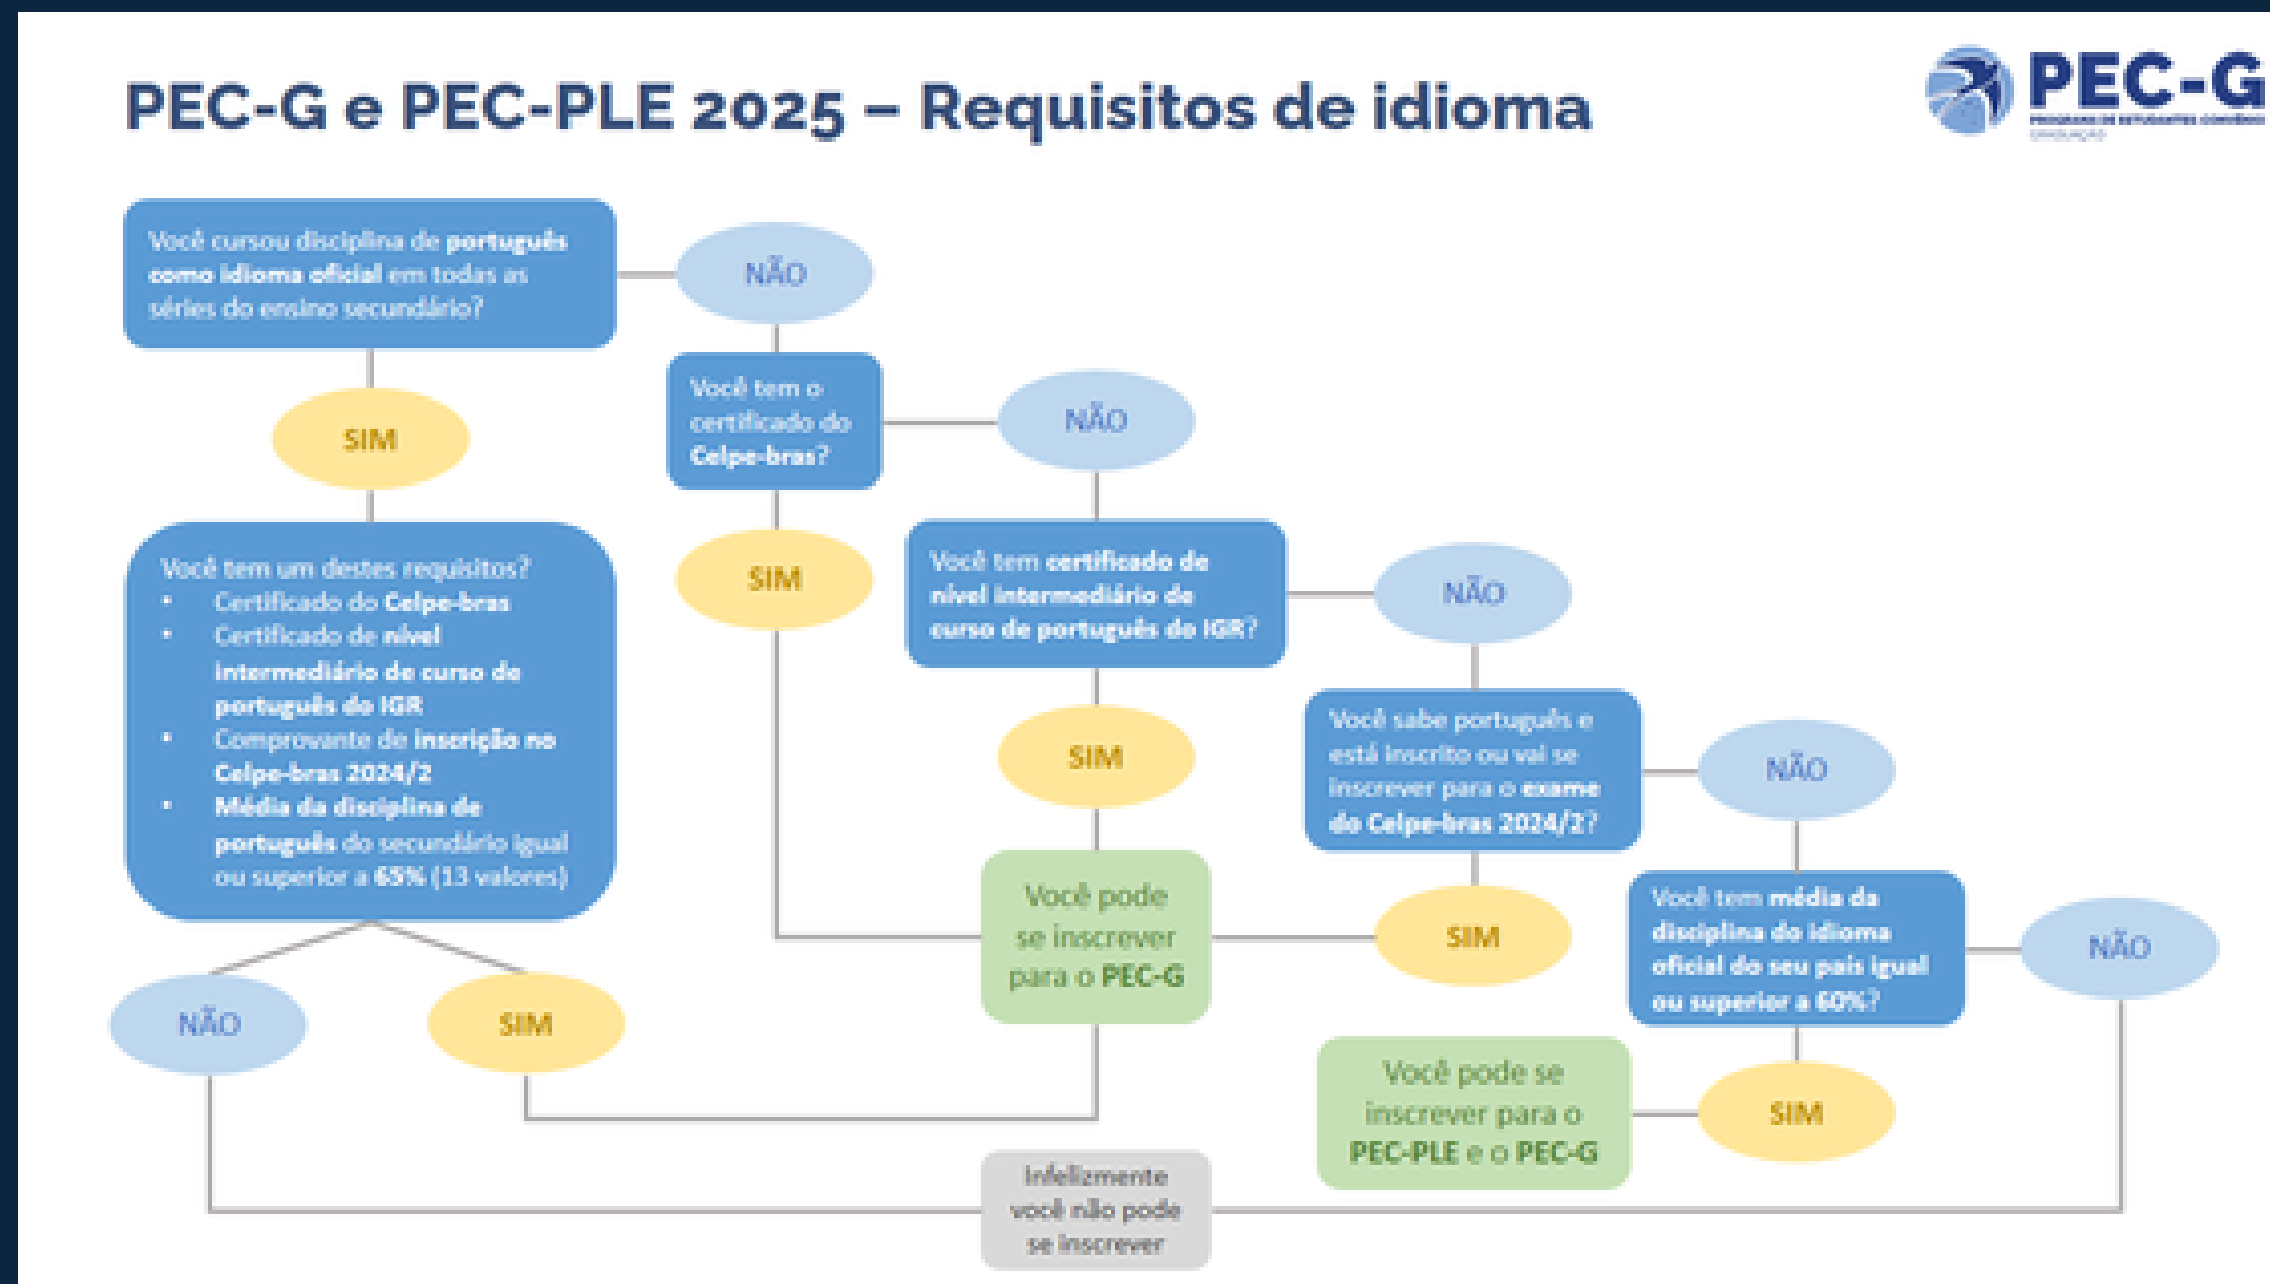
PEC-G e PEC-PLE 2025 – Requisitos de idioma

PEC-G
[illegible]

Você cursou disciplina de português como idioma oficial em todas as séries do ensino secundário?

NÃO

SIM

Você tem o certificado do Celpe-bras?

NÃO

Você tem um destes requisitos?
• Certificado do Celpe-bras
• Certificado de nível intermediário de curso de português do IGR
• Comprovante de inscrição no Celpe-bras 2024/2
• Média da disciplina de português do secundário igual ou superior a 65% (13 valores)

SIM

Você tem certificado de nível intermediário de curso de português do IGR?

NÃO

SIM

Você sabe português e está inscrito ou vai se inscrever para o exame do Celpe-bras 2024/2?

NÃO

Você pode se inscrever para o PEC-G

SIM

Você tem média da disciplina do idioma oficial do seu país igual ou superior a 60%?

NÃO

NÃO

SIM

Você pode se inscrever para o PEC-PLE e o PEC-G

SIM

Infelizmente você não pode se inscrever